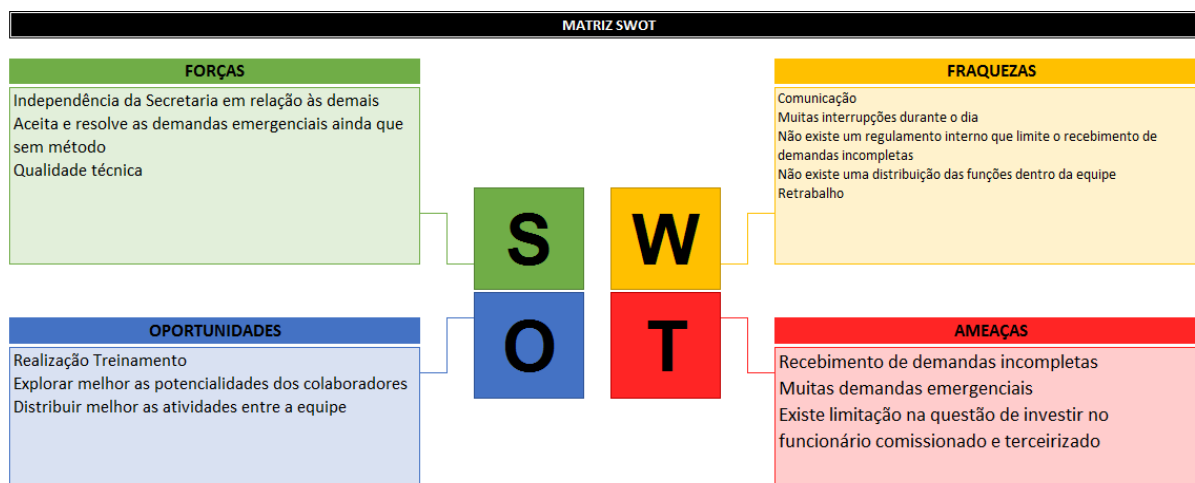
MATRIZ SWOT

FORÇAS

Independência da Secretaria em relação às demais
Aceita e resolve as demandas emergenciais ainda que sem método
Qualidade técnica

FRAQUEZAS

Comunicação
Muitas interrupções durante o dia
Não existe um regulamento interno que limite o recebimento de demandas incompletas
Não existe uma distribuição das funções dentro da equipe
Retrabalho

S

W

O

T

OPORTUNIDADES

Realização Treinamento
Explorar melhor as potencialidades dos colaboradores
Distribuir melhor as atividades entre a equipe

AMEAÇAS

Recebimento de demandas incompletas
Muitas demandas emergenciais
Existe limitação na questão de investir no funcionário comissionado e terceirizado